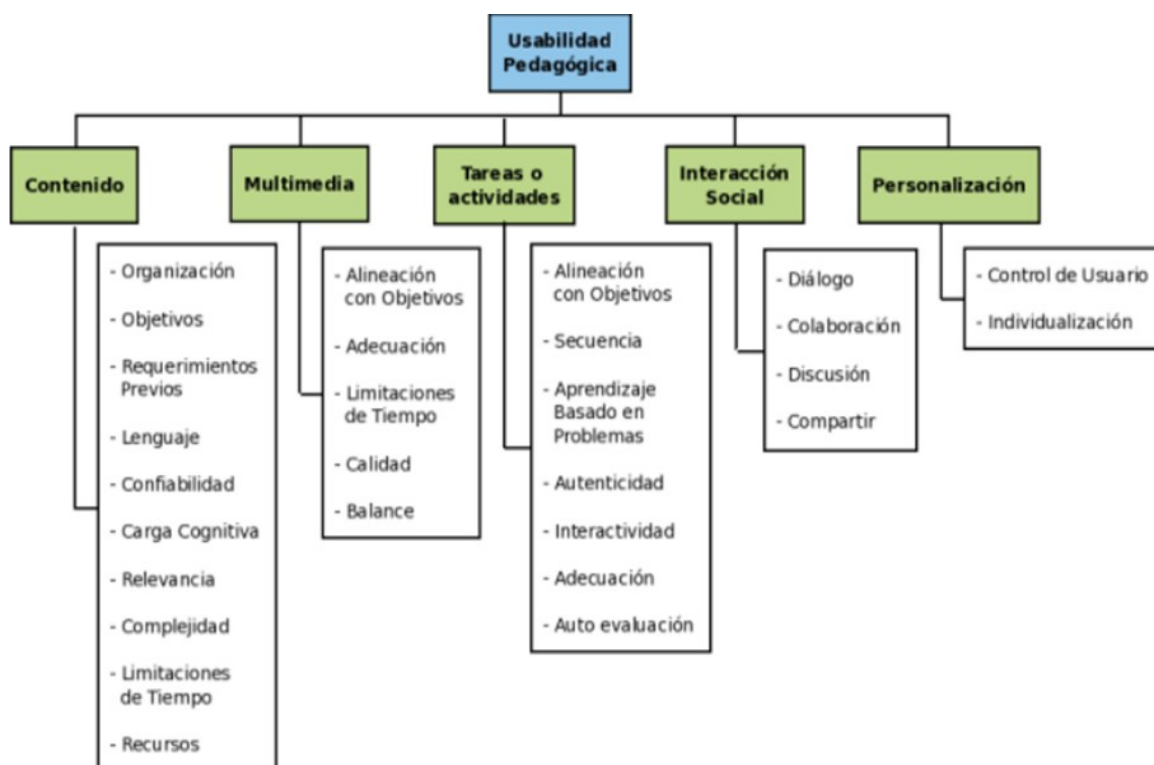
Usabilidad Pedagógica

Contenido

- Organización
- Objetivos
- Requerimientos Previos
- Lenguaje
- Confiabilidad
- Carga Cognitiva
- Relevancia
- Complejidad
- Limitaciones de Tiempo
- Recursos

Multimedia

- Alineación con Objetivos
- Adecuación
- Limitaciones de Tiempo
- Calidad
- Balance

Tareas o actividades

- Alineación con Objetivos
- Secuencia
- Aprendizaje Basado en Problemas
- Autenticidad
- Interactividad
- Adecuación
- Auto evaluación

Interacción Social

- Diálogo
- Colaboración
- Discusión
- Compartir

Personalización

- Control de Usuario
- Individualización